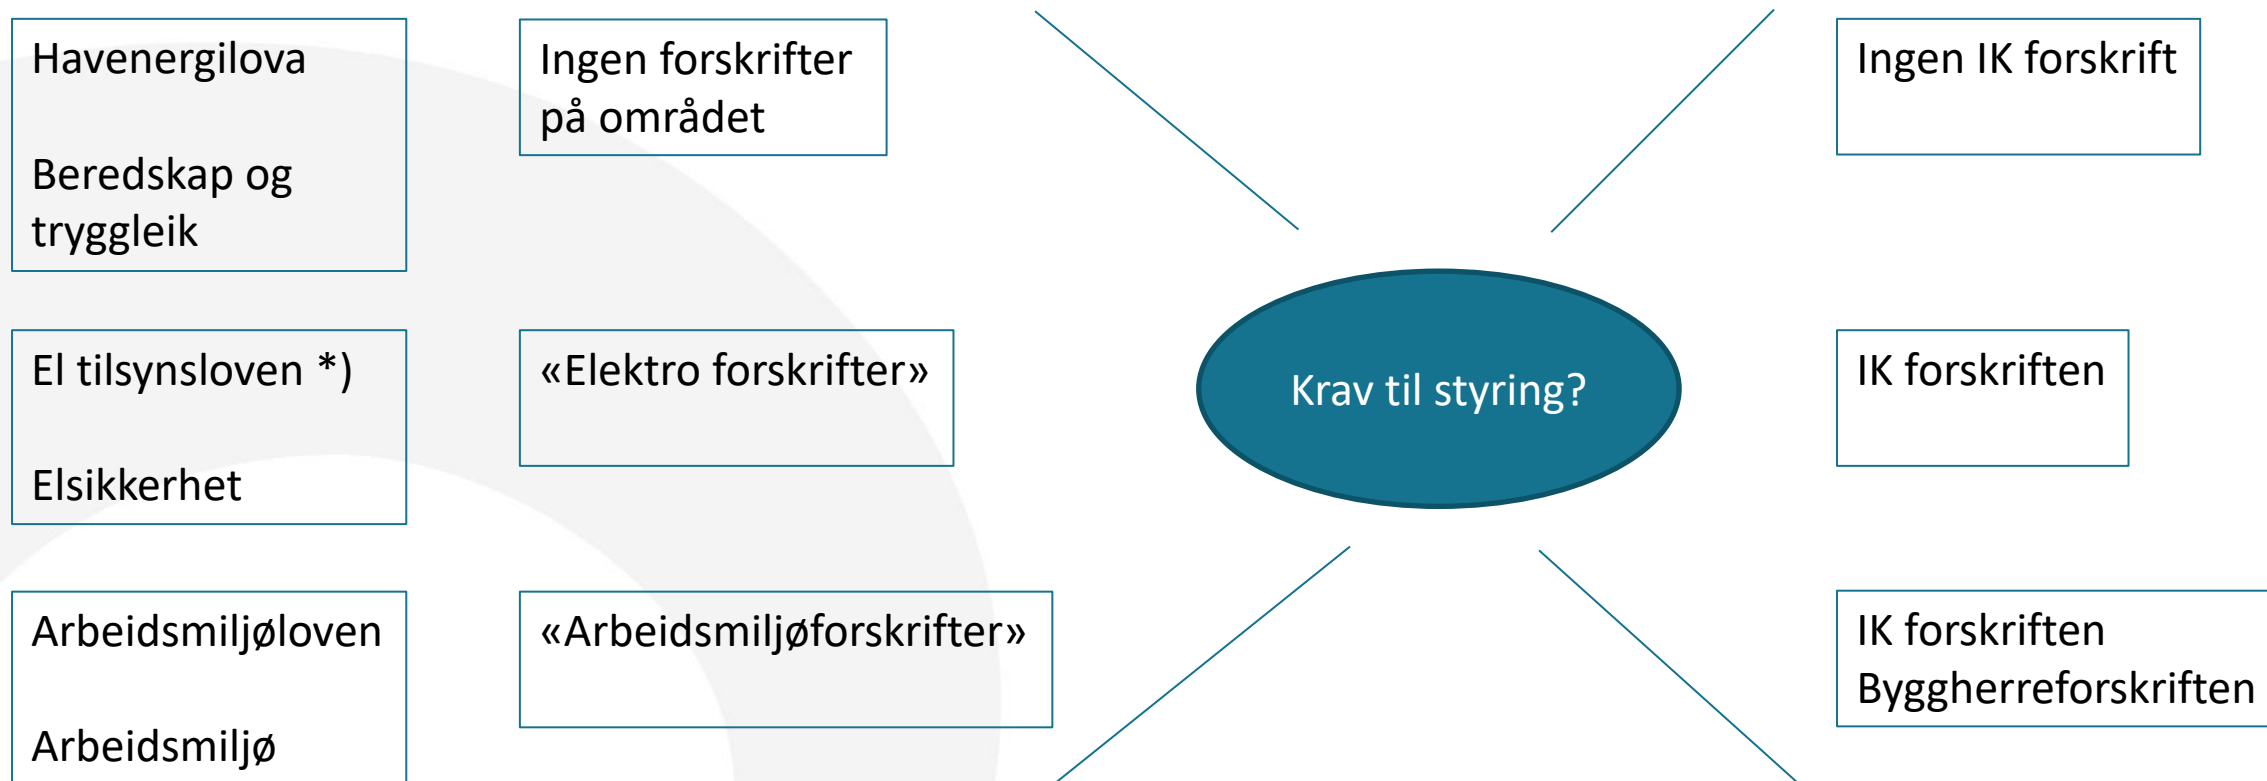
Havenergilova

Beredskap og tryggleik

Ingen forskrifter på området

Ingen IK forskrift

El tilsynsloven *)

Elsikkerhet

«Elektro forskrifter»

Krav til styring?

IK forskriften

Arbeidsmiljøloven

Arbeidsmiljø

«Arbeidsmiljøforskrifter»

IK forskriften
Byggherreforskriften